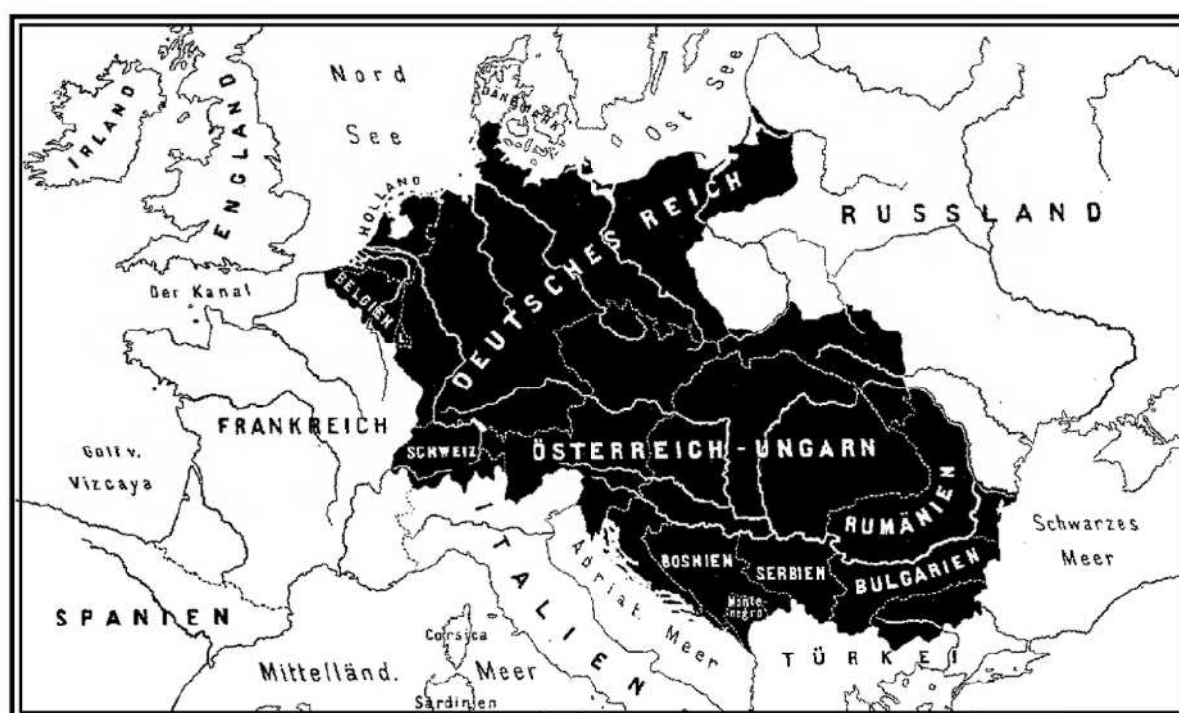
IRLAND
ENGLAND
Nord
See
DÄNEMARK
Ost See
HOLLAND
DEUTSCHES REICH
RUSSLAND
Der Kanal
BELGIEN
FRANKREICH
Golf v.
Vizcaya
SCHWEIZ
ÖSTERREICH-UNGARN
RUMÄNIEN
Schwarzes
Meer
ITALIEN
Adriat. Meer
BOSNIEN
SERBIEN
Monte-negro
BULGARIEN
SPANIEN
Corsica
Mittelländ.
Meer
Sardinien
TÜRKEI